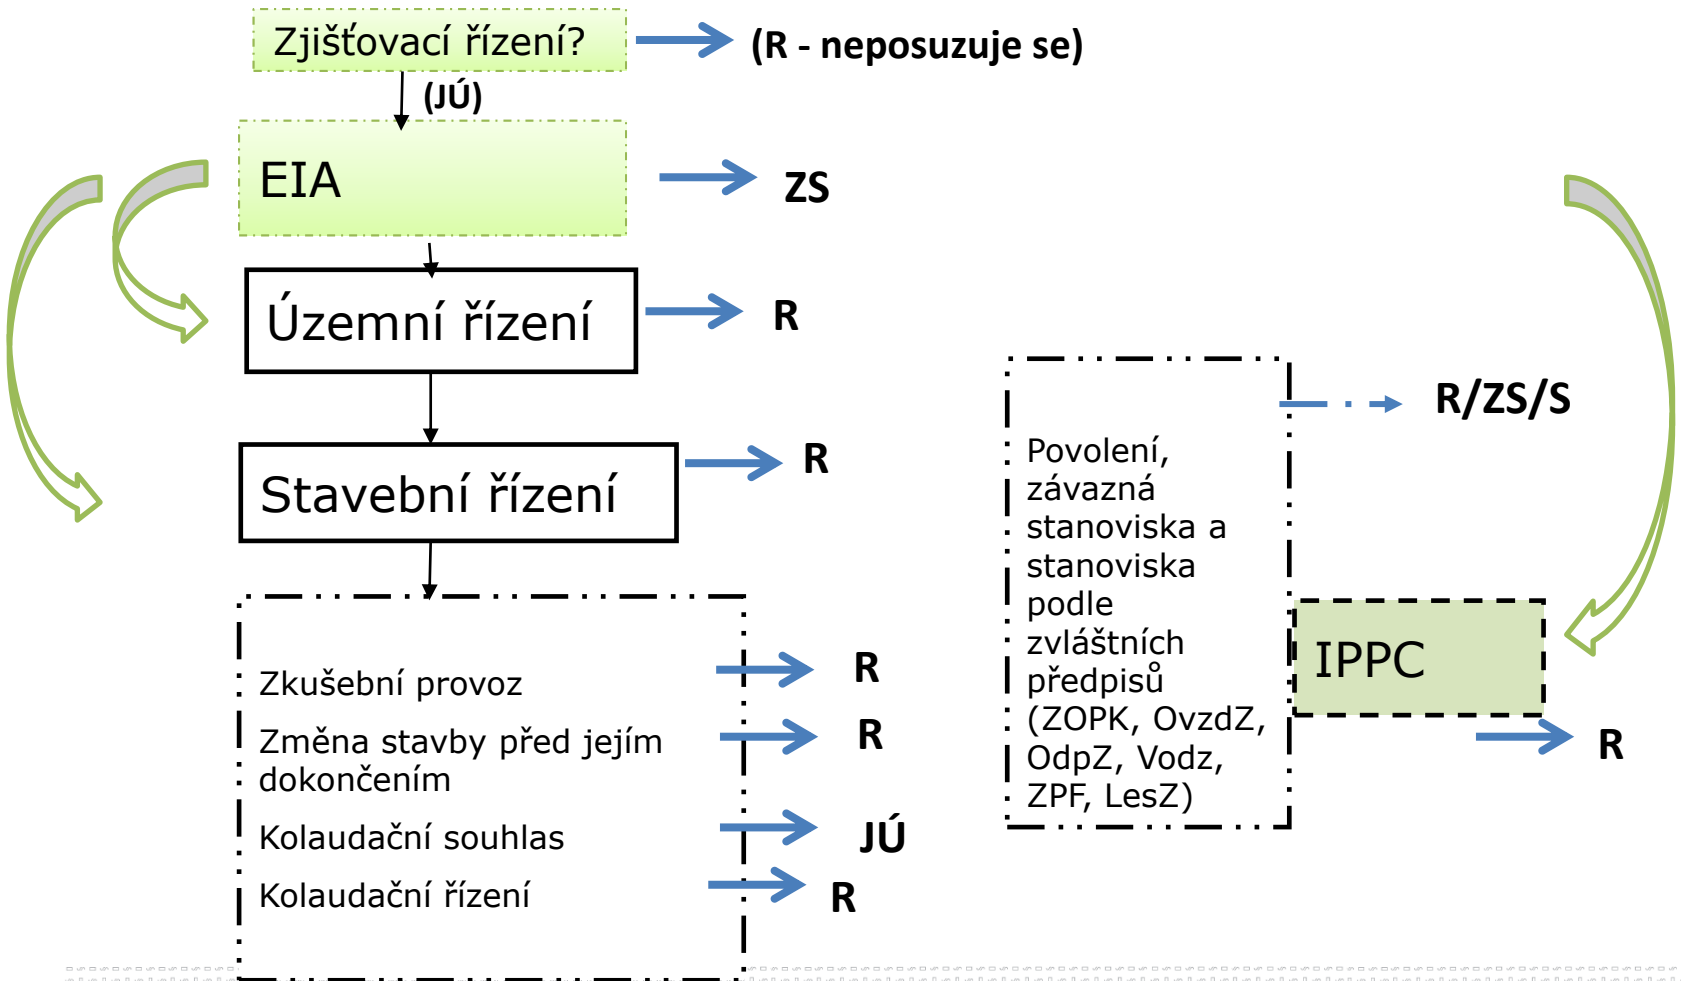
Zjišťovací řízení?

(R - neposuzuje se)

(JÚ)

EIA

ZS

Územní řízení

R

Stavební řízení

R

Zkušební provoz

R

Změna stavby před jejím dokončením

R

Kolaudační souhlas

JÚ

Kolaudační řízení

R

Povolení, závazná stanoviska a stanoviska podle zvláštních předpisů (ZOPK, OvzdZ, OdpZ, Vodz, ZPF, LesZ)

R/ZS/S

IPPC

R